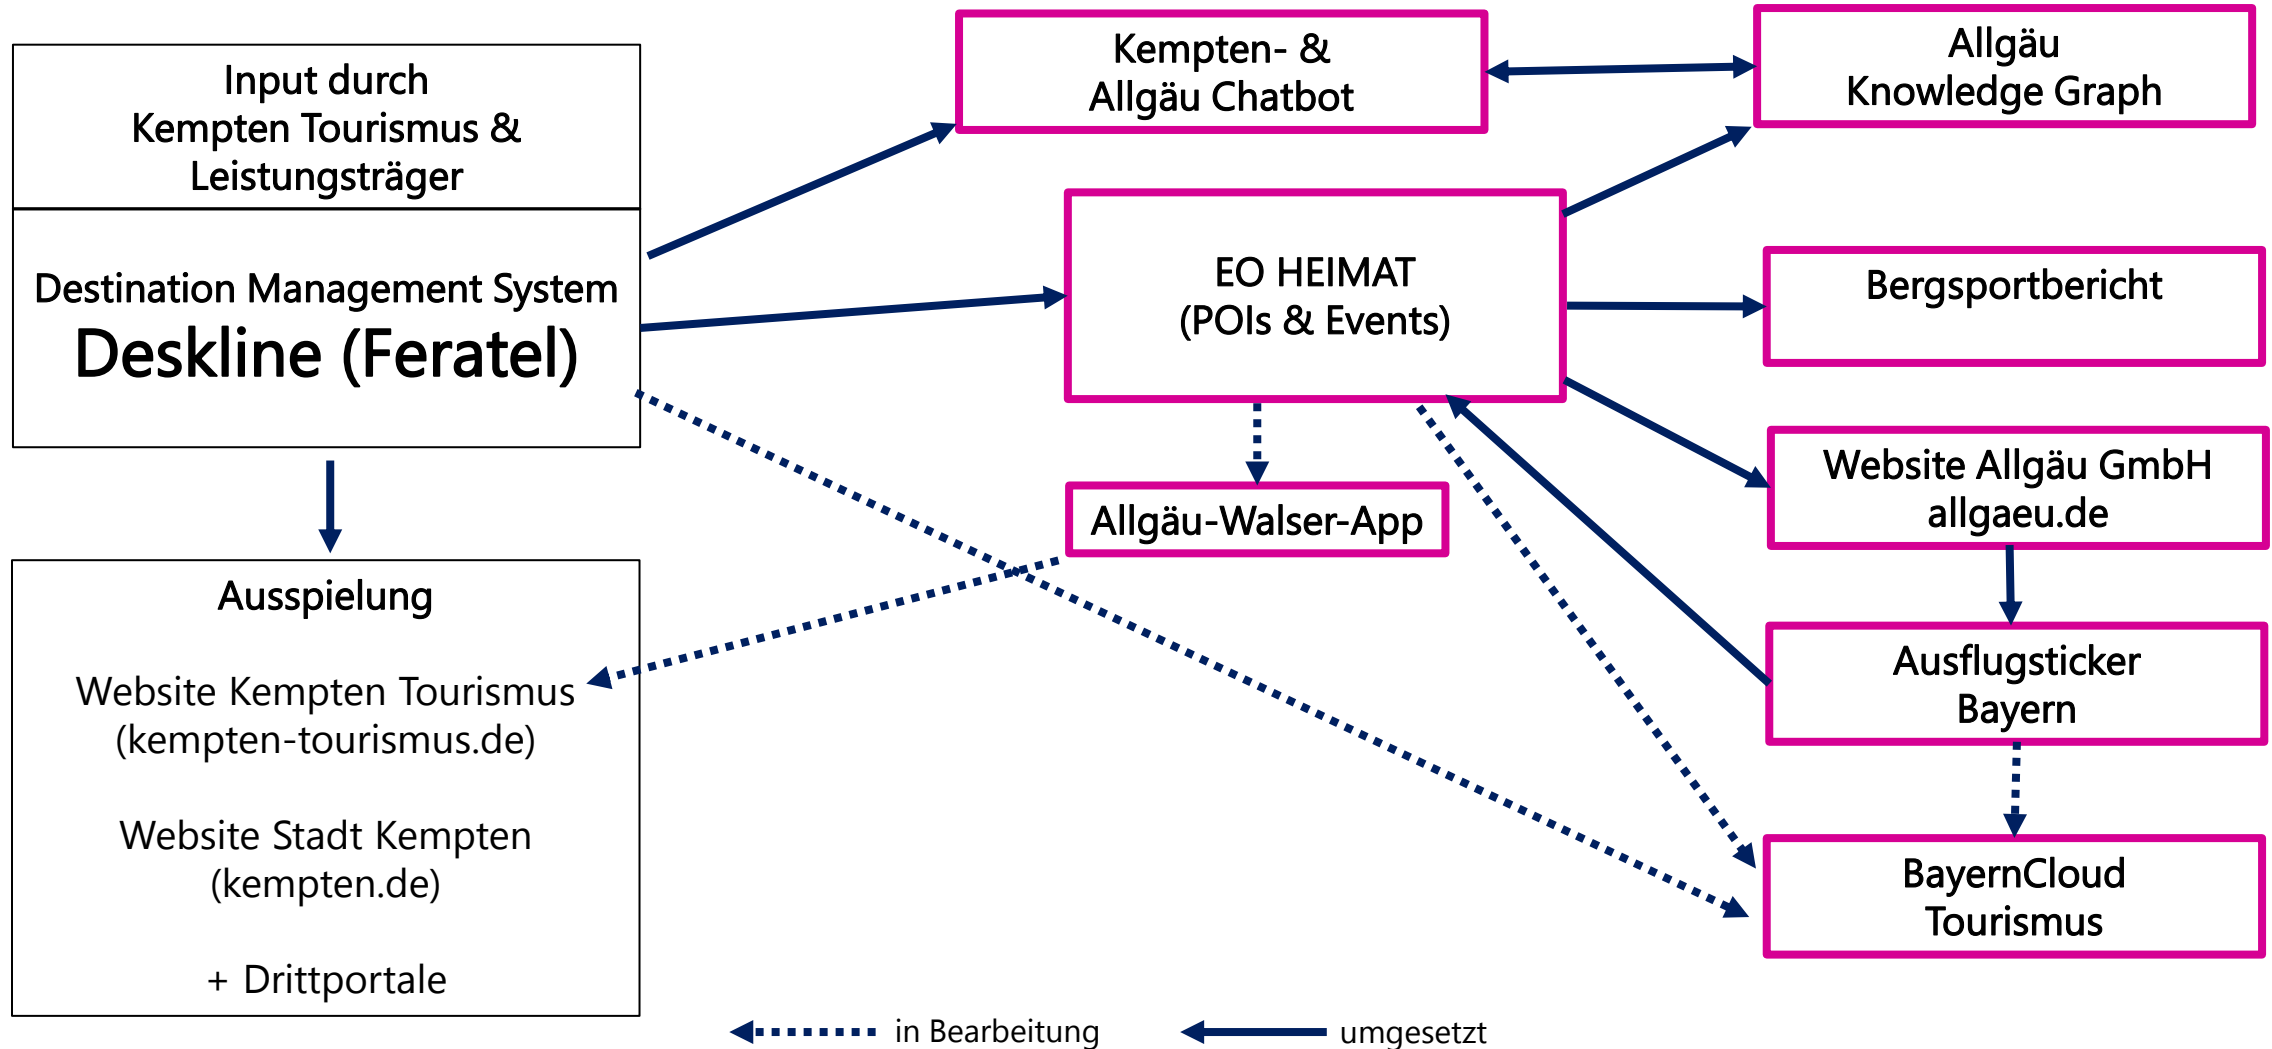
Input durch
Kempten Tourismus &
Leistungsträger

Destination Management System
Deskline (Feratel)

Ausspielung

Website Kempten Tourismus
(kempten-tourismus.de)

Website Stadt Kempten
(kempten.de)

+ Drittportale

Kempten- &
Allgäu Chatbot

Allgäu
Knowledge Graph

EO HEIMAT
(POIs & Events)

Bergsportbericht

Allgäu-Walser-App

Website Allgäu GmbH
allgaeu.de

Ausflugsticker
Bayern

BayernCloud
Tourismus

in Bearbeitung

umgesetzt